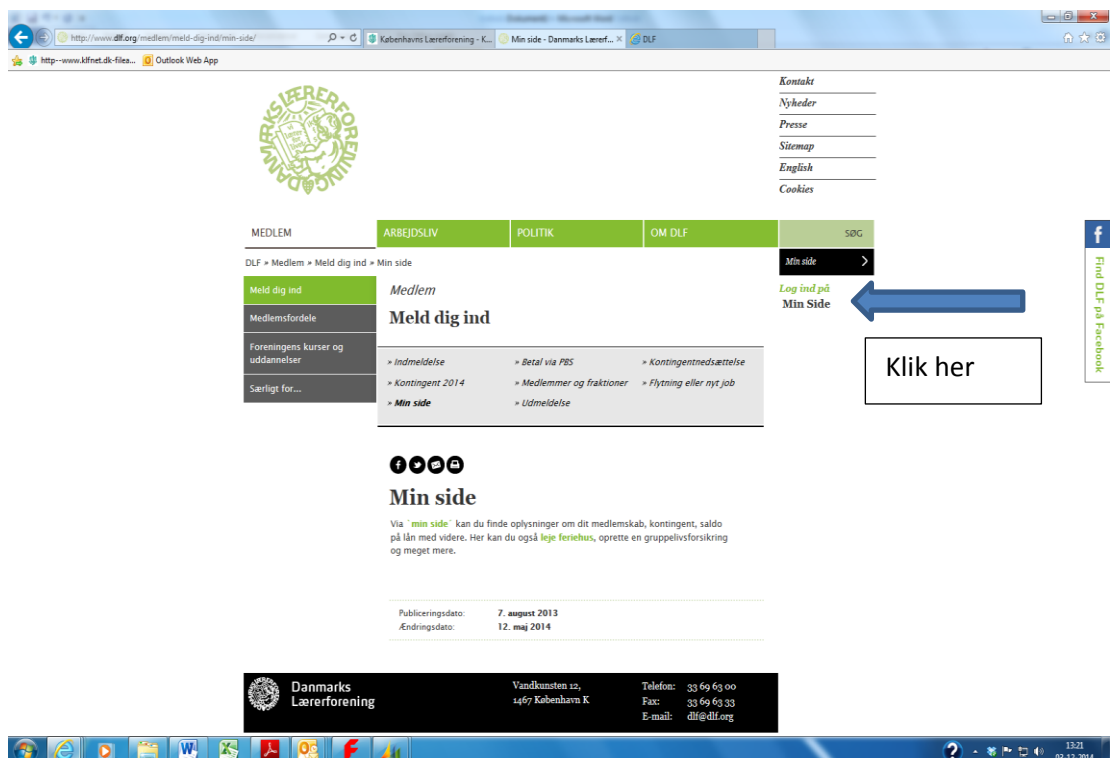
http://www.dlf.org/medlem/meld-dig-ind/min-side/
Københavns Lærerforening - K...
Min side - Danmarks Lærerf...
DLF
http--www.klfnet.dk-filea...
Outlook Web App

DANMARKS LÆRERFORENING

Kontakt
Nyheder
Presse
Sitemap
English
Cookies

MEDLEM
ARBEJDSLIV
POLITIK
OM DLF
SØG

DLF » Medlem » Meld dig ind » Min side

Min side

Log ind på
Min Side

Klik her

Find DLF på Facebook

Meld dig ind
Medlemsfordele
Foreningens kurser og uddannelser
Særligt for...

Medlem
Meld dig ind

» Indmeldelse
» Betal via PBS
» Kontingentnedsættelse
» Kontingent 2014
» Medlemmer og fraktioner
» Flytning eller nyt job
» Min side
» Udmeldelse

Min side

Via ´min side´ kan du finde oplysninger om dit medlemskab, kontingent, saldo på lån med videre. Her kan du også leje feriehus, oprette en gruppelivsforsikring og meget mere.

Publiceringsdato: 7. august 2013
Ændringsdato: 12. maj 2014

Danmarks Lærerforening
Vandkunsten 12, 1467 København K
Telefon: 33 69 63 00
Fax: 33 69 63 33
E-mail: dlf@dlf.org

13:21